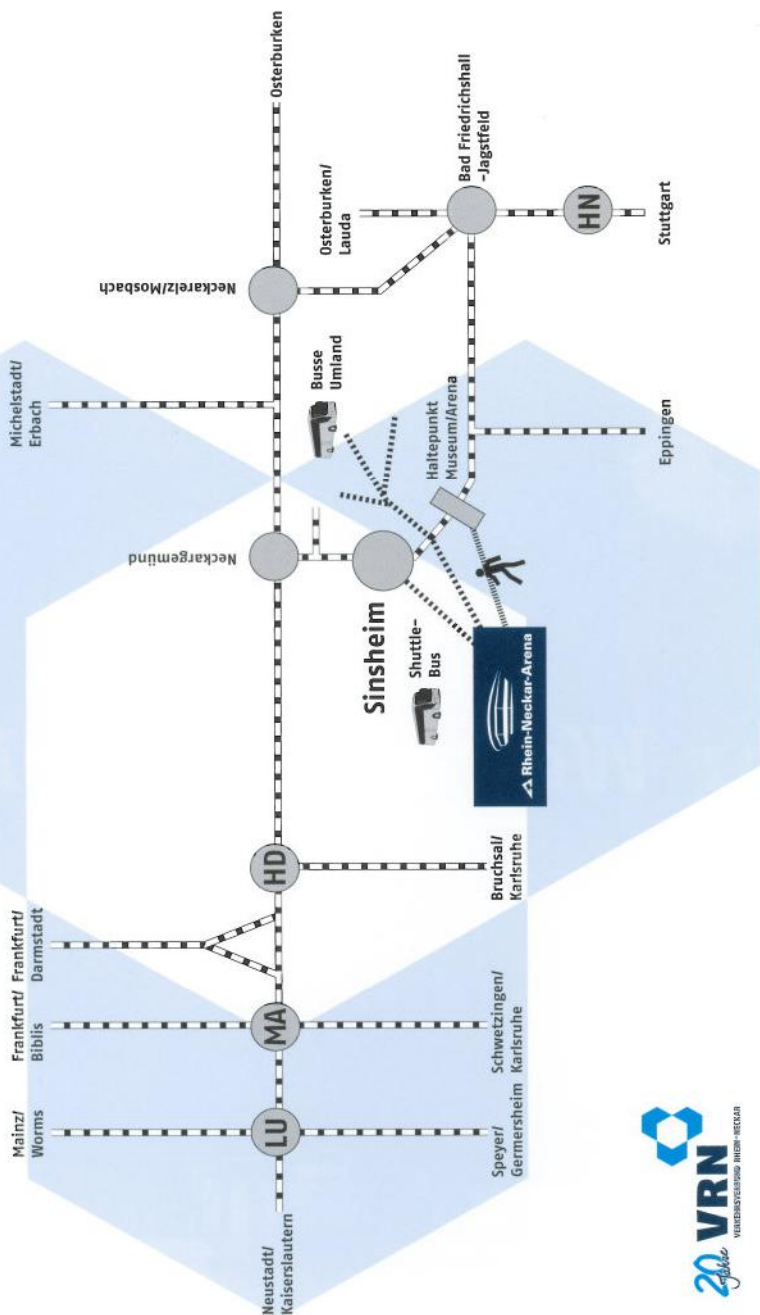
Osterburken

Bad Friedrichshall -Jagstfeld

Osterburken/ Lauda

HN

Stuttgart

Neckarelz/Mosbach

Busse Umland

Michelstadt/ Erbach

Haltepunkt Museum/Arena

Eppingen

Neckargemünd

Sinsheim

Shuttle-Bus

Rhein-Neckar-Arena

HD

Bruchsal/ Karlsruhe

Frankfurt/ Darmstadt

Frankfurt/ Biblis

MA

Schwetzingen/ Karlsruhe

Mainz/ Worms

LU

Speyer/ Germersheim

Neustadt/ Kaiserslautern

20 Jahre VRN VERKEHRSVERBUND RHEIN-NECKAR